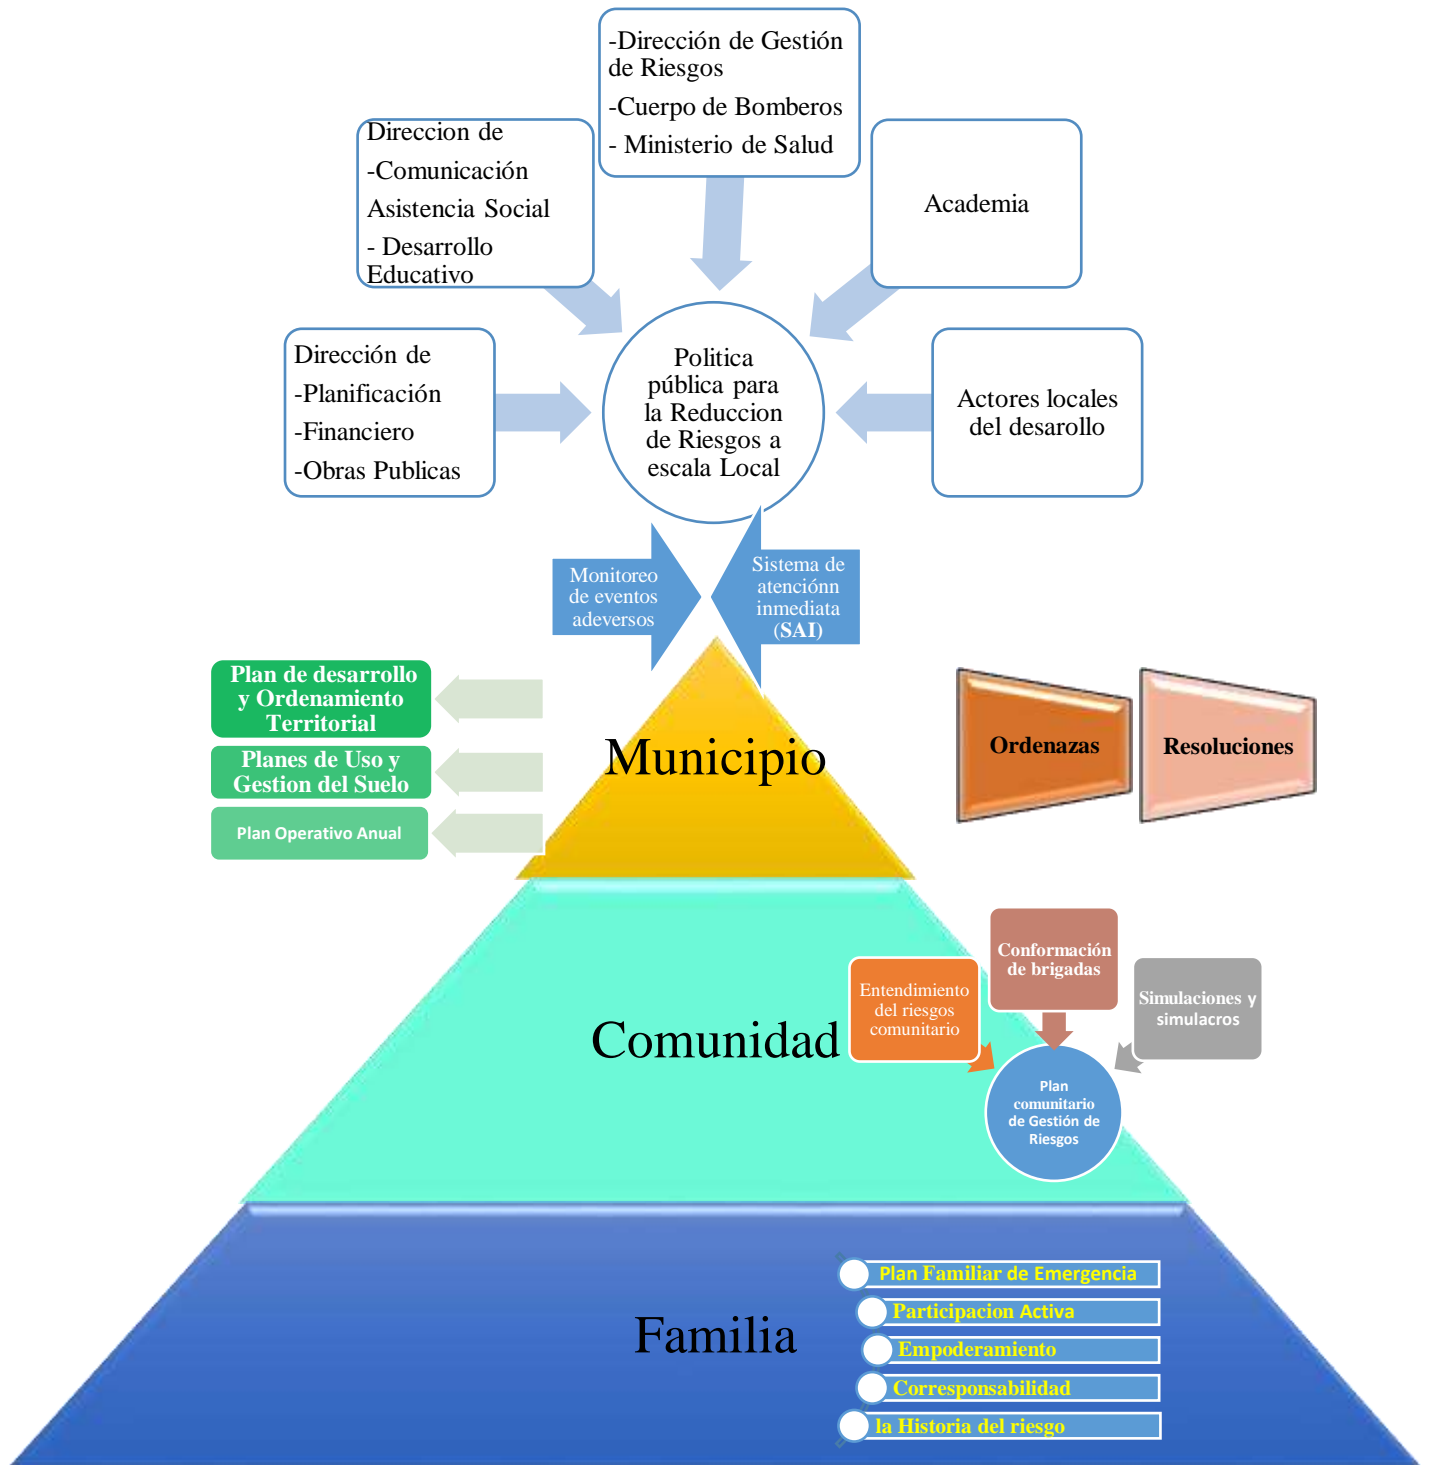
-Dirección de Gestión de Riesgos
-Cuerpo de Bomberos
- Ministerio de Salud

Direccion de
-Comunicación
Asistencia Social
- Desarrollo Educativo

Academia

Dirección de
-Planificación
-Financiero
-Obras Publicas

Politica pública para la Reduccion de Riesgos a escala Local

Actores locales del desarollo

Monitoreo de eventos adeversos

Sistema de atenciónn inmediata (SAI)

Plan de desarrollo y Ordenamiento Territorial

Planes de Uso y Gestion del Suelo

Plan Operativo Anual

Municipio

Ordenazas

Resoluciones

Comunidad

Entendimiento del riesgos comunitario

Conformación de brigadas

Simulaciones y simulacros

Plan comunitario de Gestión de Riesgos

Familia

Plan Familiar de Emergencia
Participacion Activa
Empoderamiento
Corresponsabilidad
la Historia del riesgo